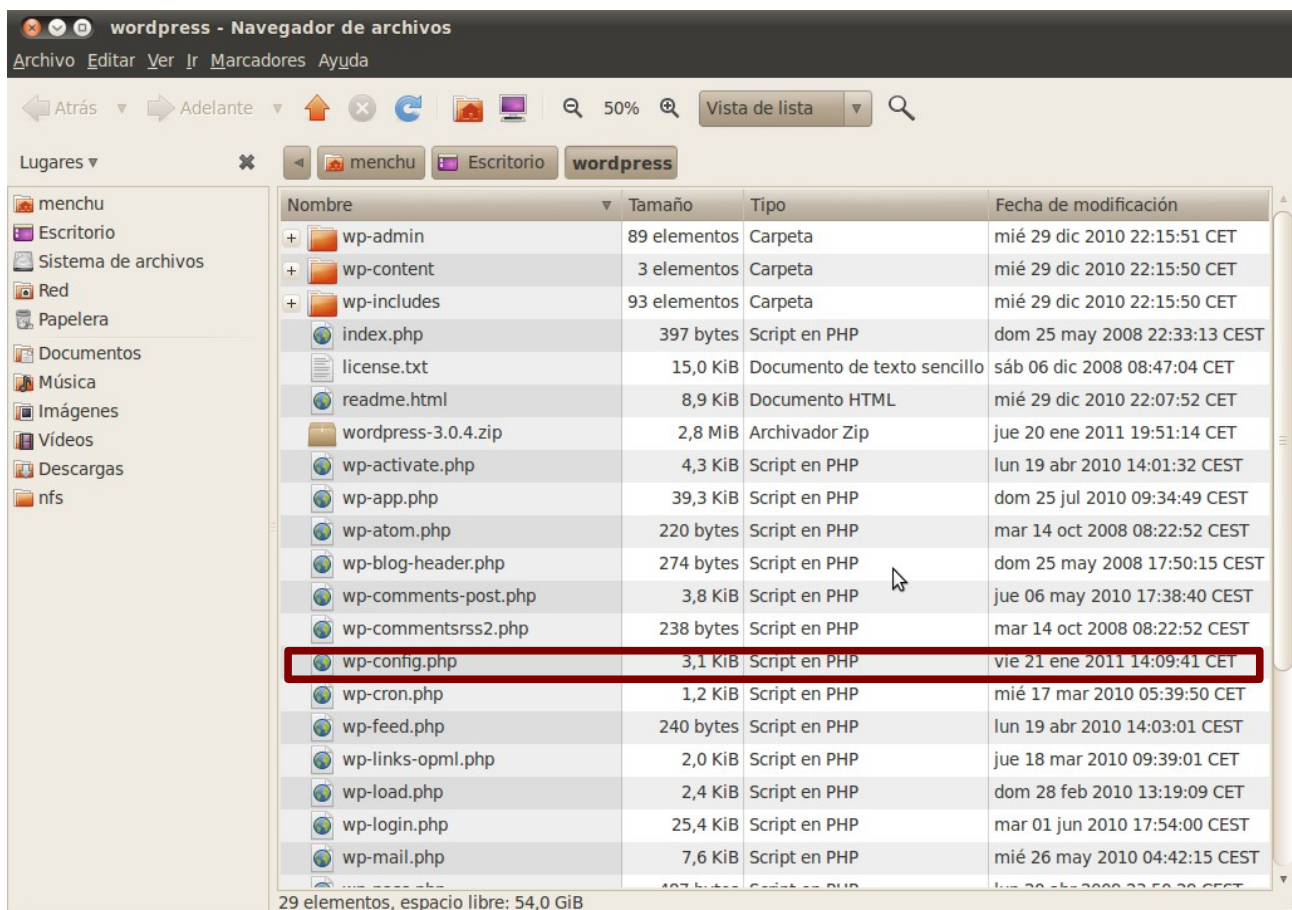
wordpress - Navegador de archivos

Archivo Editar Ver Ir Marcadores Ayuda

Atrás Adelante 50% Vista de lista

Lugares

menchu Escritorio wordpress

menchu
Escritorio
Sistema de archivos
Red
Papelera
Documentos
Música
Imágenes
Vídeos
Descargas
nfs

| Nombre | Tamaño | Tipo | Fecha de modificación |
|---|---|---|---|
| wp-admin | 89 elementos | Carpeta | mié 29 dic 2010 22:15:51 CET |
| wp-content | 3 elementos | Carpeta | mié 29 dic 2010 22:15:50 CET |
| wp-includes | 93 elementos | Carpeta | mié 29 dic 2010 22:15:50 CET |
| index.php | 397 bytes | Script en PHP | dom 25 may 2008 22:33:13 CEST |
| license.txt | 15,0 KiB | Documento de texto sencillo | sáb 06 dic 2008 08:47:04 CET |
| readme.html | 8,9 KiB | Documento HTML | mié 29 dic 2010 22:07:52 CET |
| wordpress-3.0.4.zip | 2,8 MiB | Archivador Zip | jue 20 ene 2011 19:51:14 CET |
| wp-activate.php | 4,3 KiB | Script en PHP | lun 19 abr 2010 14:01:32 CEST |
| wp-app.php | 39,3 KiB | Script en PHP | dom 25 jul 2010 09:34:49 CEST |
| wp-atom.php | 220 bytes | Script en PHP | mar 14 oct 2008 08:22:52 CEST |
| wp-blog-header.php | 274 bytes | Script en PHP | dom 25 may 2008 17:50:15 CEST |
| wp-comments-post.php | 3,8 KiB | Script en PHP | jue 06 may 2010 17:38:40 CEST |
| wp-commentsrss2.php | 238 bytes | Script en PHP | mar 14 oct 2008 08:22:52 CEST |
| wp-config.php | 3,1 KiB | Script en PHP | vie 21 ene 2011 14:09:41 CET |
| wp-cron.php | 1,2 KiB | Script en PHP | mié 17 mar 2010 05:39:50 CET |
| wp-feed.php | 240 bytes | Script en PHP | lun 19 abr 2010 14:03:01 CEST |
| wp-links-opml.php | 2,0 KiB | Script en PHP | jue 18 mar 2010 09:39:01 CET |
| wp-load.php | 2,4 KiB | Script en PHP | dom 28 feb 2010 13:19:09 CET |
| wp-login.php | 25,4 KiB | Script en PHP | mar 01 jun 2010 17:54:00 CEST |
| wp-mail.php | 7,6 KiB | Script en PHP | mié 26 may 2010 04:42:15 CEST |
| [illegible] | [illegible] | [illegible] | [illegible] |

29 elementos, espacio libre: 54,0 GiB